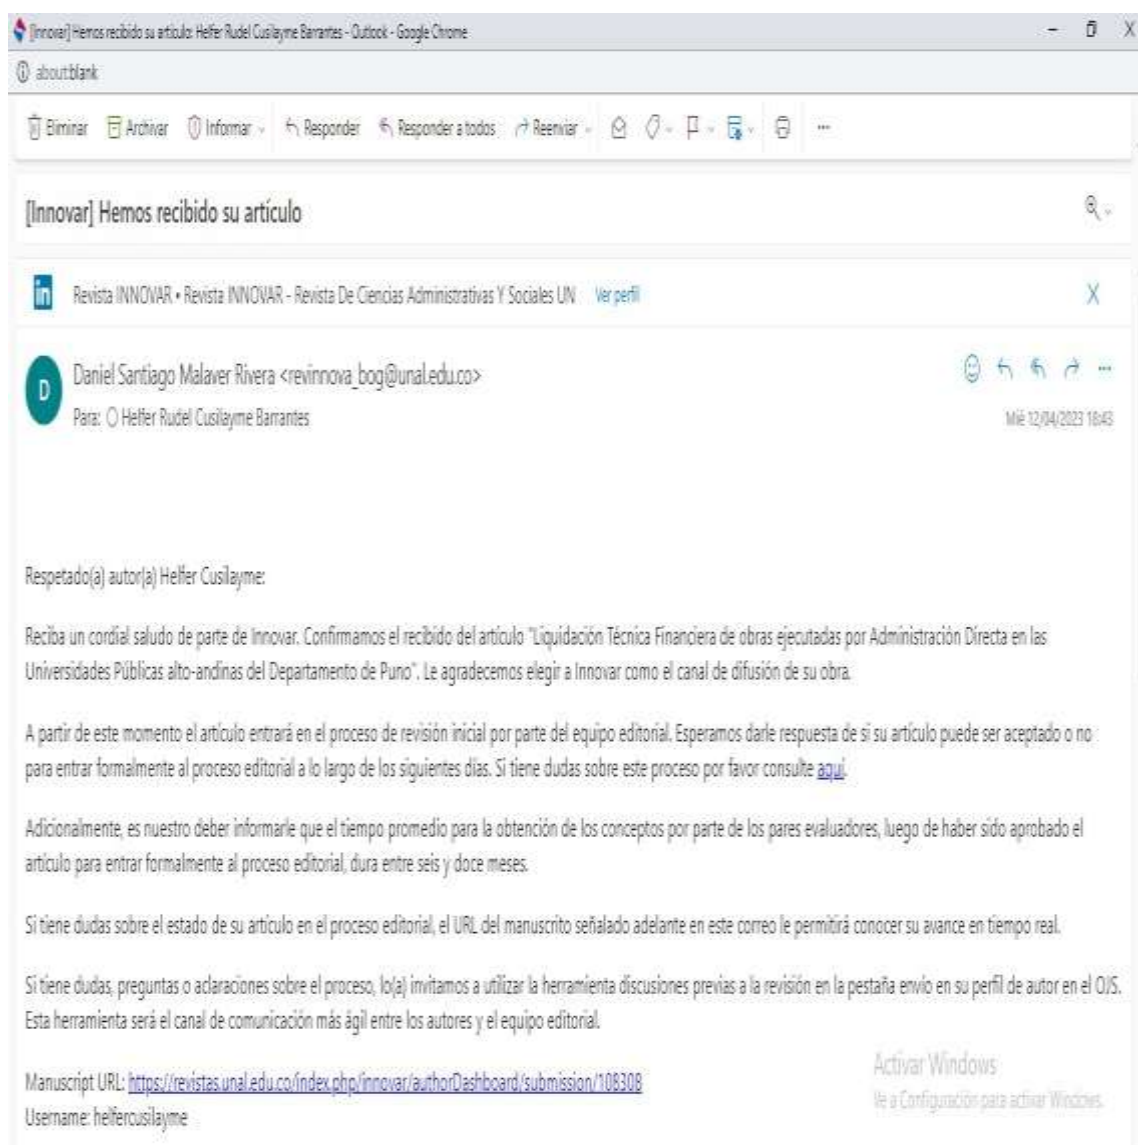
[Innovar] Hemos recibido su artículo: Helfer Rudel Cusilayme Barrantes - Outlook - Google Chrome

about:blank

Eliminar Archivar Informar Responder Responder a todos Reenviar ...

[Innovar] Hemos recibido su artículo

in Revista INNOVAR • Revista INNOVAR - Revista De Ciencias Administrativas Y Sociales UN Ver perfil

D Daniel Santiago Malaver Rivera <revinnova_bog@unal.edu.co>
Para: Helfer Rudel Cusilayme Barrantes

Mié 12/04/2023 18:43

Respetado(a) autor(a) Helfer Cusilayme:

Reciba un cordial saludo de parte de Innovar. Confirmamos el recibido del artículo "Liquidación Técnica Financiera de obras ejecutadas por Administración Directa en las Universidades Públicas alto-andinas del Departamento de Puno". Le agradecemos elegir a Innovar como el canal de difusión de su obra.

A partir de este momento el artículo entrará en el proceso de revisión inicial por parte del equipo editorial. Esperamos darle respuesta de si su artículo puede ser aceptado o no para entrar formalmente al proceso editorial a lo largo de los siguientes días. Si tiene dudas sobre este proceso por favor consulte aquí.

Adicionalmente, es nuestro deber informarle que el tiempo promedio para la obtención de los conceptos por parte de los pares evaluadores, luego de haber sido aprobado el artículo para entrar formalmente al proceso editorial, dura entre seis y doce meses.

Si tiene dudas sobre el estado de su artículo en el proceso editorial, el URL del manuscrito señalado adelante en este correo le permitirá conocer su avance en tiempo real.

Si tiene dudas, preguntas o aclaraciones sobre el proceso, lo(a) invitamos a utilizar la herramienta discusiones previas a la revisión en la pestaña envío en su perfil de autor en el OJS. Esta herramienta será el canal de comunicación más ágil entre los autores y el equipo editorial.

Manuscript URL: https://revistas.unal.edu.co/index.php/innovar/authorDashboard/submission/108308
Username: helfercusilayme

Activar Windows
Ve a Configuración para activar Windows.